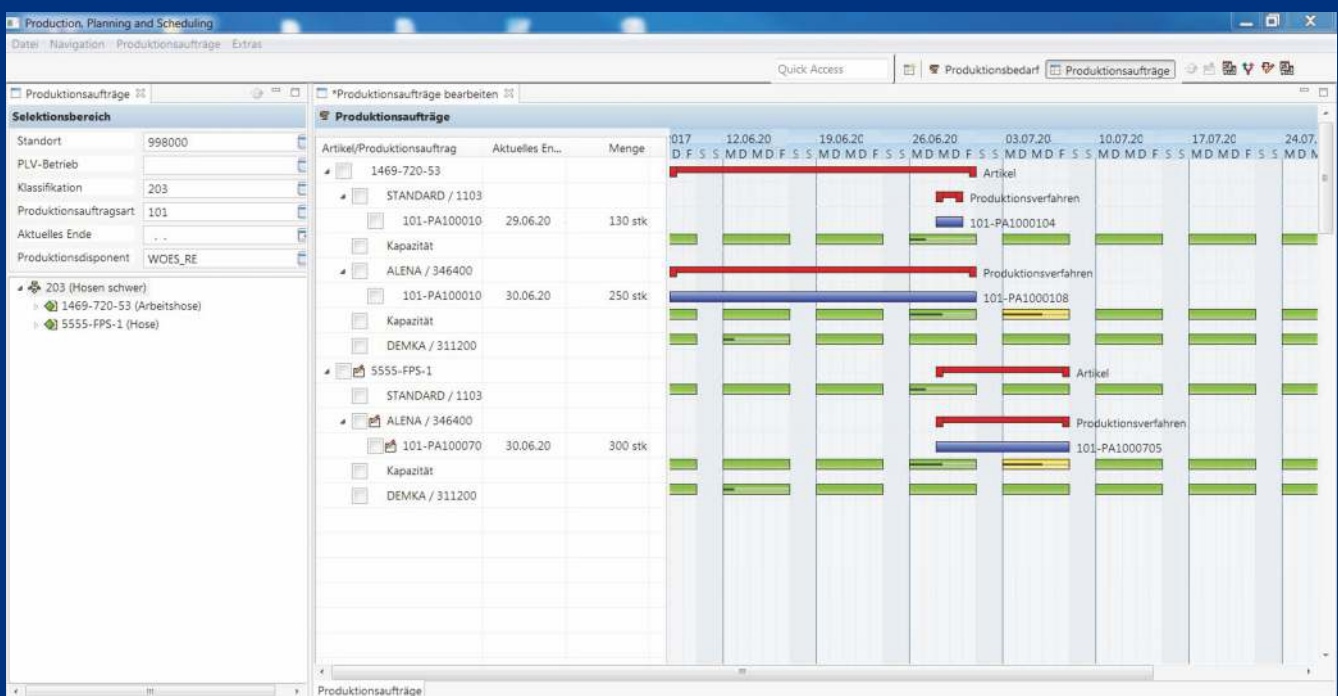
Production, Planning and Scheduling

Datei Navigation Produktionsaufträge Extras

Quick Access

Produktionsbedarf Produktionsaufträge

Produktionsaufträge

Selektionsbereich

| | |
|---|---|
| Standort | 998000 |
| PLV-Betrieb | |
| Klassifikation | 203 |
| Produktionsauftragsart | 101 |
| Aktuelles Ende | . . |
| Produktionsdisponent | WOES_RE |

203 (Hosen schwer)
1469-720-53 (Arbeitshose)
5555-FPS-1 (Hose)

*Produktionsaufträge bearbeiten

Produktionsaufträge

| Artikel/Produktionsauftrag | Aktuelles En... | Menge |
|---|---|---|
| 1469-720-53 | | |
| STANDARD / 1103 | | |
| 101-PA100010 | 29.06.20 | 130 stk |
| Kapazität | | |
| ALENA / 346400 | | |
| 101-PA100010 | 30.06.20 | 250 stk |
| Kapazität | | |
| DEMKA / 311200 | | |
| 5555-FPS-1 | | |
| STANDARD / 1103 | | |
| ALENA / 346400 | | |
| 101-PA100070 | 30.06.20 | 300 stk |
| Kapazität | | |
| DEMKA / 311200 | | |

2017 12.06.20 19.06.20 26.06.20 03.07.20 10.07.20 17.07.20 24.07.
D F S S M D M D F S S M D M D F S S M D M D F S S M D M D F S S M D M D F S S M D M D F S S M D M D F S S M D M

Artikel
Produktionsverfahren
101-PA1000104
Produktionsverfahren
101-PA1000108
Artikel
Produktionsverfahren
101-PA1000705

Produktionsaufträge